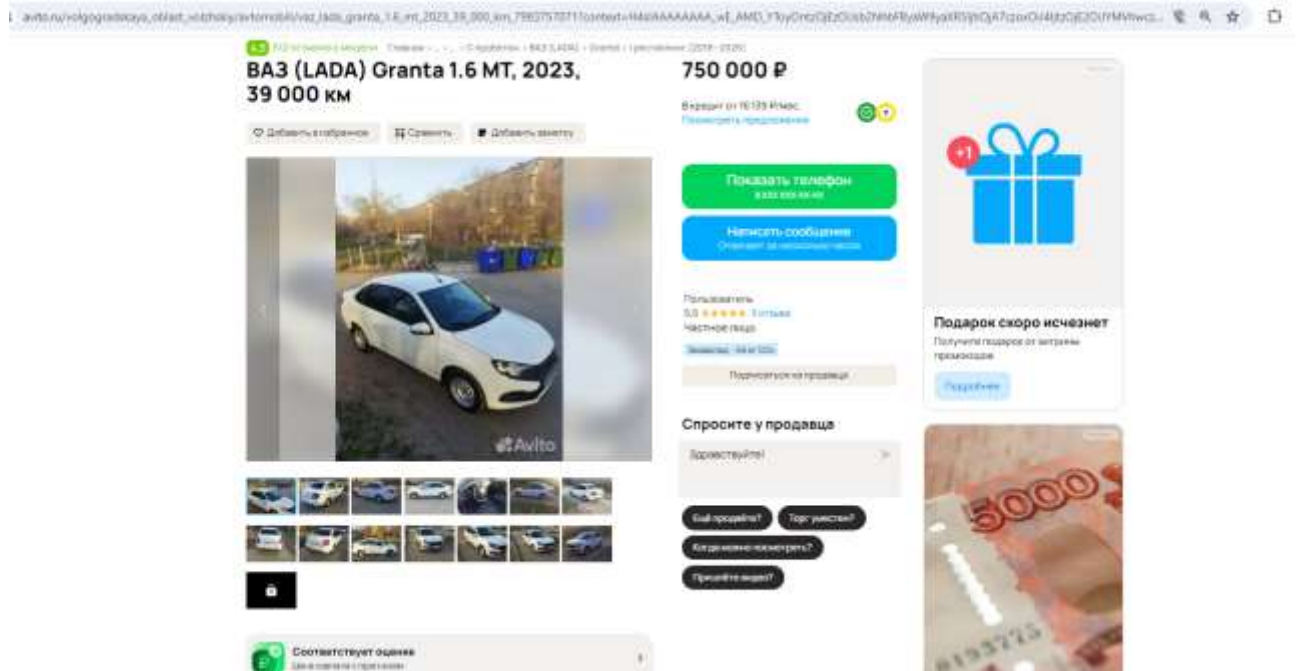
avito.ru/volgogradskaya_oblast_volzhskiy/avtomobili/vaz_lada_granta_1.6_mt_2023_39_000_km_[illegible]

4.5 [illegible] Главная › ... › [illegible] › ВАЗ (LADA) › Granta › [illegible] (2018 - 2026)

ВАЗ (LADA) Granta 1.6 MT, 2023, 39 000 км

Добавить в избранное
Сравнить
Добавить заметку

Avito

Соответствует оценке
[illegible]

750 000 ₽

В кредит от 16 129 ₽/мес.
Посмотреть предложения

Показать телефон
8 XXX XXX-XX-XX

Написать сообщение
Отвечает за несколько часов

Пользователь
5,0 ★★★★★ 3 отзыва
Частное лицо
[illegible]
Подписаться на продавца

Спросите у продавца
Здравствуйте!
Ещё продаёте?
Торг уместен?
Когда можно посмотреть?
Пришлёте видео?

+1
Подарок скоро исчезнет
Получите подарок от витрины промокодов
Подробнее

5000